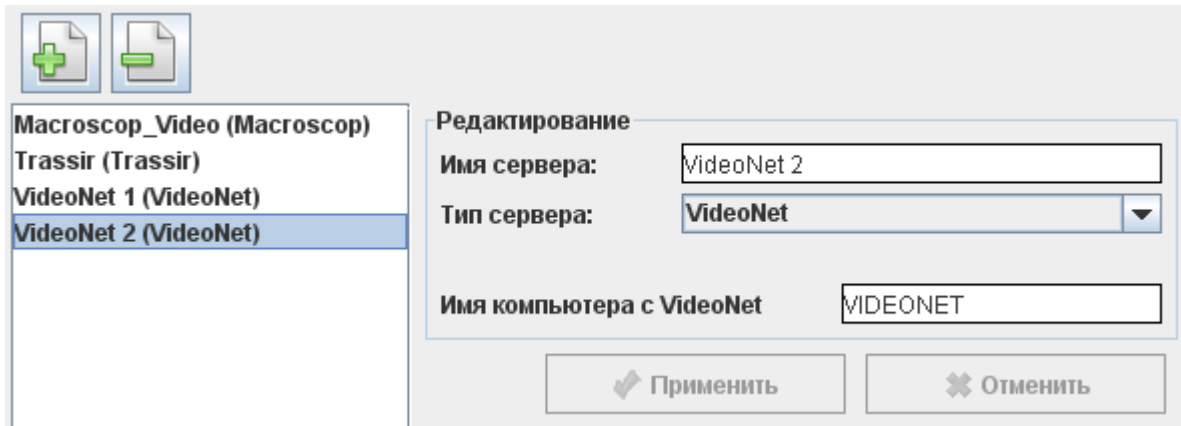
Macroscop_Video (Macroscop)
Trassir (Trassir)
VideoNet 1 (VideoNet)
VideoNet 2 (VideoNet)

Редактирование

Имя сервера: VideoNet 2

Тип сервера: VideoNet

Имя компьютера с VideoNet VIDEONET

Применить

Отменить